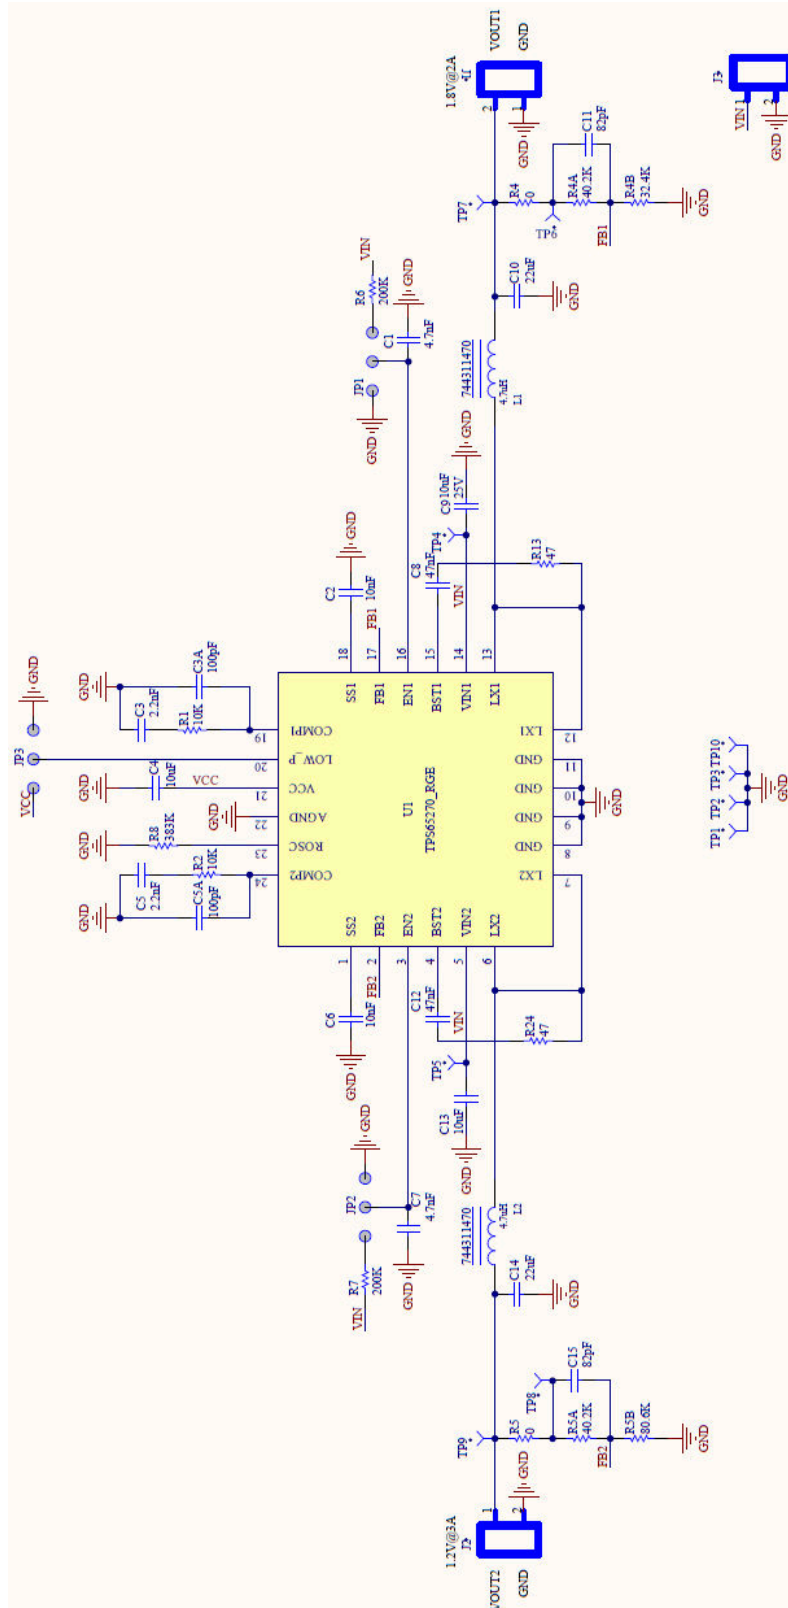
VOUT1
GND
1.8V@2A
J1
2
1
GND
C11
82pF
R4
0
R4A
40.2K
R4B
32.4K
GND
TP7
TP6
FB1
VIN
R6
200K
GND
C1
4.7uF
JP1
GND
C10
22uF
GND
744311470
4.7uH
L1
GND
C9 10uF
25V
TP4
C8
47nF
VIN
R13
47
GND
C2
10nF
FB1
18
17
16
15
14
13
SS1
FB1
EN1
BST1
VIN1
LX1
GND
C3
2.2nF
C3A
100pF
R1
10K
19
COMP1
LX1
12
JP3
GND
20
LOW_P
GND
11
VCC
GND
C4
10uF
VCC
21
VCC
GND
10
U1
GND
GND
22
AGND
GND
9
TPS65270_RGE
GND
R8
383K
23
ROSC
GND
8
GND
C5
2.2nF
C5A
100pF
R2
10K
24
COMP2
LX2
7
SS2
FB2
EN2
BST2
VIN2
LX2
1
2
3
4
5
6
C6
10nF
FB2
C12
47nF
VIN
R24
47
GND
TP5
C13
10uF
GND
GND
JP2
C7
4.7uF
VIN
R7
200K
GND
744311470
4.7uH
L2
C14
22uF
GND
TP8
C15
82pF
TP9
R5
0
R5A
40.2K
R5B
80.6K
GND
GND
FB2
1.2V@3A
J2
2
1
VOUT2
GND
J3
VIN 1
2
GND
TP1
TP2
TP3
TP10
GND